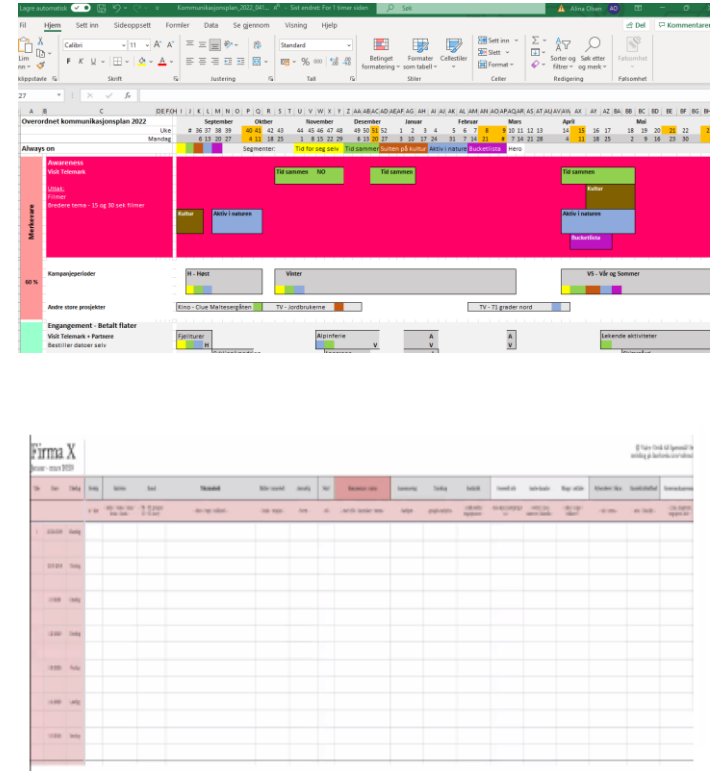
Lagre automatisk Kommunikasjonsplan_2022_04... Sist endret: For 1 timer siden Søk Alma Olsen AO

Fil Hjem Sett inn Sideoppsett Formler Data Se gjennom Visning Hjelp Del Kommentarer

Lim inn Utklippstavle Calibri 11 Skrift Justering Standard Tall Betinget formatering Formater som tabell Cellestiler Stiler Sett inn Slett Format Celler Sorter og filtrer Søk etter og merk Redigering Følsomhet Følsomhet

27 fx

Overordnet kommunikasjonsplan 2022

September Oktober November Desember Januar Februar Mars April Mai

Uke # 36 37 38 39 40 41 42 43 44 45 46 47 48 49 50 51 52 1 2 3 4 5 6 7 8 9 10 11 12 13 14 15 16 17 18 19 20 21 22

Mandag 6 13 20 27 4 11 18 25 1 8 15 22 29 6 13 20 27 3 10 17 24 31 7 14 21 28 7 14 21 28 4 11 18 25 2 9 16 23 30

Always on

Segmenter: Tid for seg selv Tid sammen Sulten på kultur Aktiv i naturen Bucketlista Hero

Awareness
Visit Telemark

Unikt:
Filmer
Bredere tema - 15 og 30 sek filmer

Markedsføre

Tid sammen NO
Tid sammen
Tid sammen
Kultur
Kultur
Aktiv i naturen
Aktiv i naturen
Bucketlista

60 %

Kampanjeperioder
H - Høst
Vinter
VS - Vår og Sommer

Andre store prosjekter
Kino - Clue Maltesergåten
TV - Jordbrukerne
TV - 73 grader nord

Engagement - Betalt flater
Visit Telemark + Partnere
Bestiller datoer selv

Fjellturer
H
Alpinferie
V
A
V
A
V
Lekende aktiviteter

Firma X
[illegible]
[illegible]